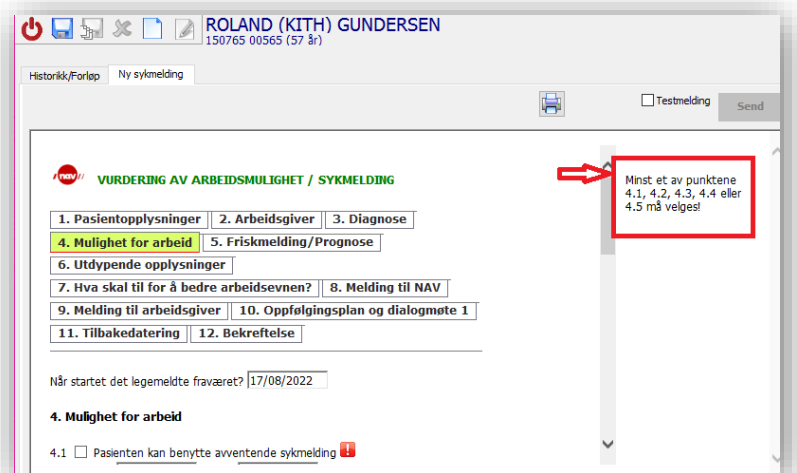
ROLAND (KITH) GUNDERSEN
150765 00565 (57 år)

Historikk/Forløp | Ny sykmelding

Testmelding | Send

nav

VURDERING AV ARBEIDSMULIGHET / SYKMELDING

1. Pasientopplysninger | 2. Arbeidsgiver | 3. Diagnose
4. Mulighet for arbeid | 5. Friskmelding/Prognose
6. Utdypende opplysninger
7. Hva skal til for å bedre arbeidsevnen? | 8. Melding til NAV
9. Melding til arbeidsgiver | 10. Oppfølgingsplan og dialogmøte 1
11. Tilbakedatering | 12. Bekreftelse

Minst et av punktene 4.1, 4.2, 4.3, 4.4 eller 4.5 må velges!

Når startet det legemeldte fraværet? 17/08/2022

4. Mulighet for arbeid

4.1 Pasienten kan benytte avventende sykmelding !